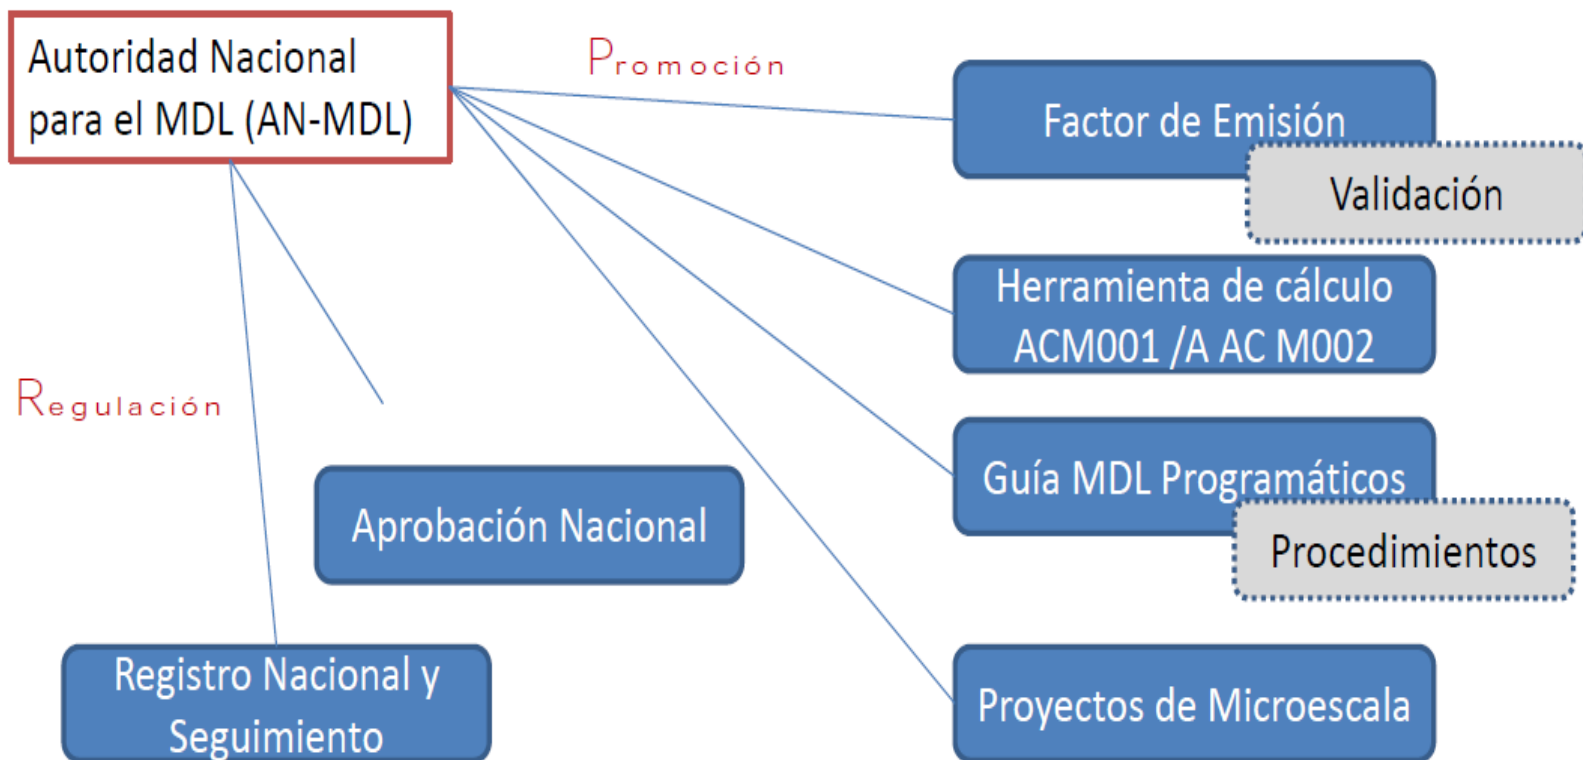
Autoridad Nacional para el MDL (AN-MDL)

Promoción

Factor de Emisión

Validación

Herramienta de cálculo ACM001 /A AC M002

Regulación

Guía MDL Programáticos

Procedimientos

Aprobación Nacional

Registro Nacional y Seguimiento

Proyectos de Microescala